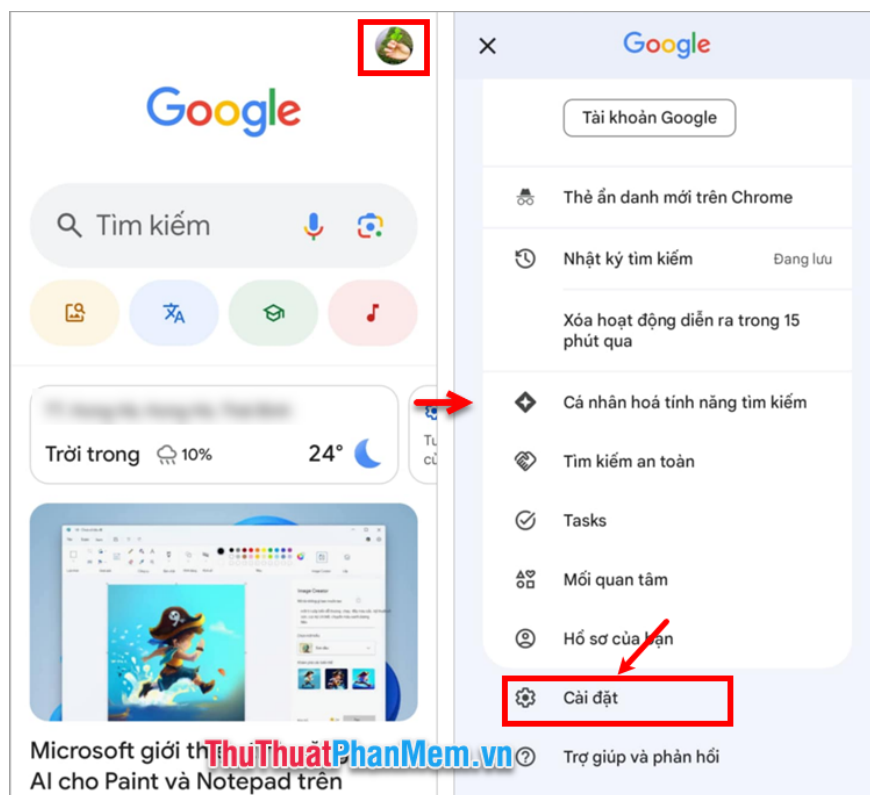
Google

Tìm kiếm

Trời trong 10% 24°

Microsoft giới th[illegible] AI cho Paint và Notepad trên

ThuThuatPhanMem.vn

×

Google

Tài khoản Google

Thẻ ẩn danh mới trên Chrome

Nhật ký tìm kiếm Đang lưu

Xóa hoạt động diễn ra trong 15 phút qua

Cá nhân hoá tính năng tìm kiếm

Tìm kiếm an toàn

Tasks

Mối quan tâm

Hồ sơ của bạn

Cài đặt

Trợ giúp và phản hồi